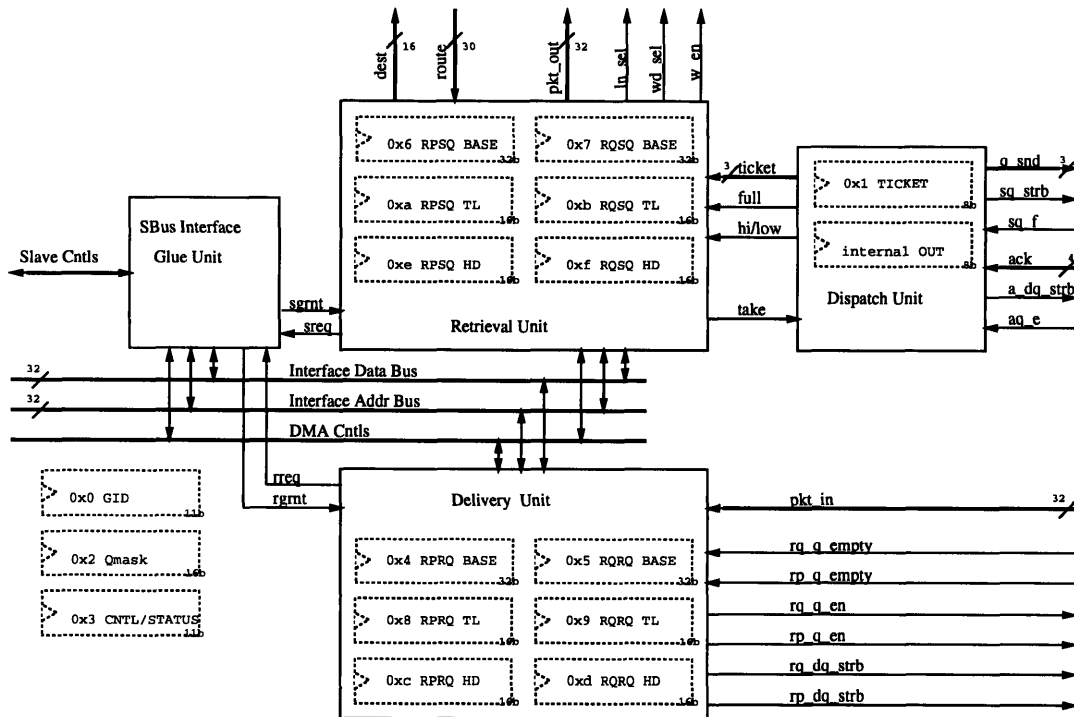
dest
16
route
30
pkt_out
32
ln_sel
wd_sel
w_en

0x6 RPSQ BASE
32b
0x7 RQSQ BASE
32b
0xa RPSQ TL
16b
0xb RQSQ TL
16b
0xe RPSQ HD
16b
0xf RQSQ HD
16b

Retrieval Unit

3
ticket
full
hi/low
take

0x1 TICKET
8b
internal OUT
8b

Dispatch Unit

q_snd
3
sq_strb
sq_f
ack
a_dq_strb
aq_e

SBus Interface
Glue Unit

Slave Cntls

sgrnt
sreq

32
Interface Data Bus
32
Interface Addr Bus
DMA Cntls

rreq
rgmt

0x0 GID
11b
0x2 Qmask
16b
0x3 CNTL/STATUS
11b

Delivery Unit

0x4 RPRQ BASE
32b
0x5 RQRQ BASE
32b
0x8 RPRQ TL
16b
0x9 RQRQ TL
16b
0xc RPRQ HD
16b
0xd RQRQ HD
16b

pkt_in
32
rq_q_empty
rp_q_empty
rq_q_en
rp_q_en
rq_dq_strb
rp_dq_strb